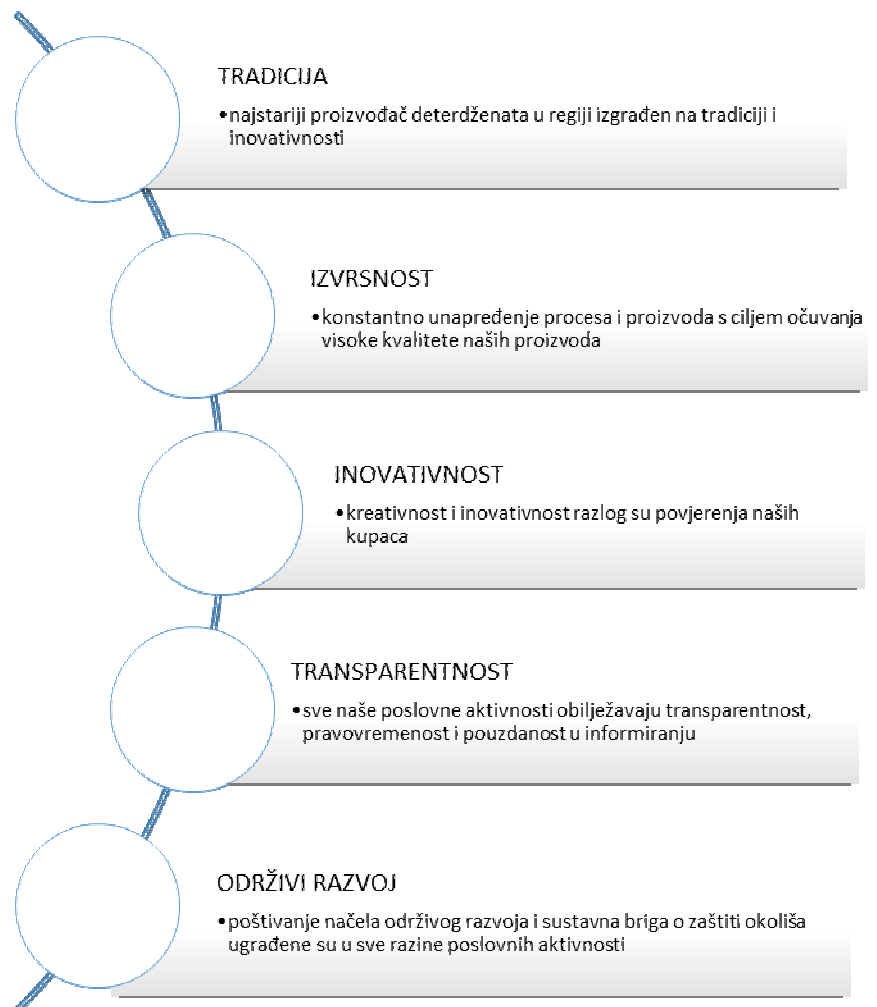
TRADICIJA

• najstariji proizvođač deterdženata u regiji izgrađen na tradiciji i inovativnosti

IZVRSNOST

• konstantno unapređenje procesa i proizvoda s ciljem očuvanja visoke kvalitete naših proizvoda

INOVATIVNOST

• kreativnost i inovativnost razlog su povjerenja naših kupaca

TRANSPARENTNOST

• sve naše poslovne aktivnosti obilježavaju transparentnost, pravovremenost i pouzdanost u informiranju

ODRŽIVI RAZVOJ

• poštivanje načela održivog razvoja i sustavna briga o zaštiti okoliša ugrađene su u sve razine poslovnih aktivnosti